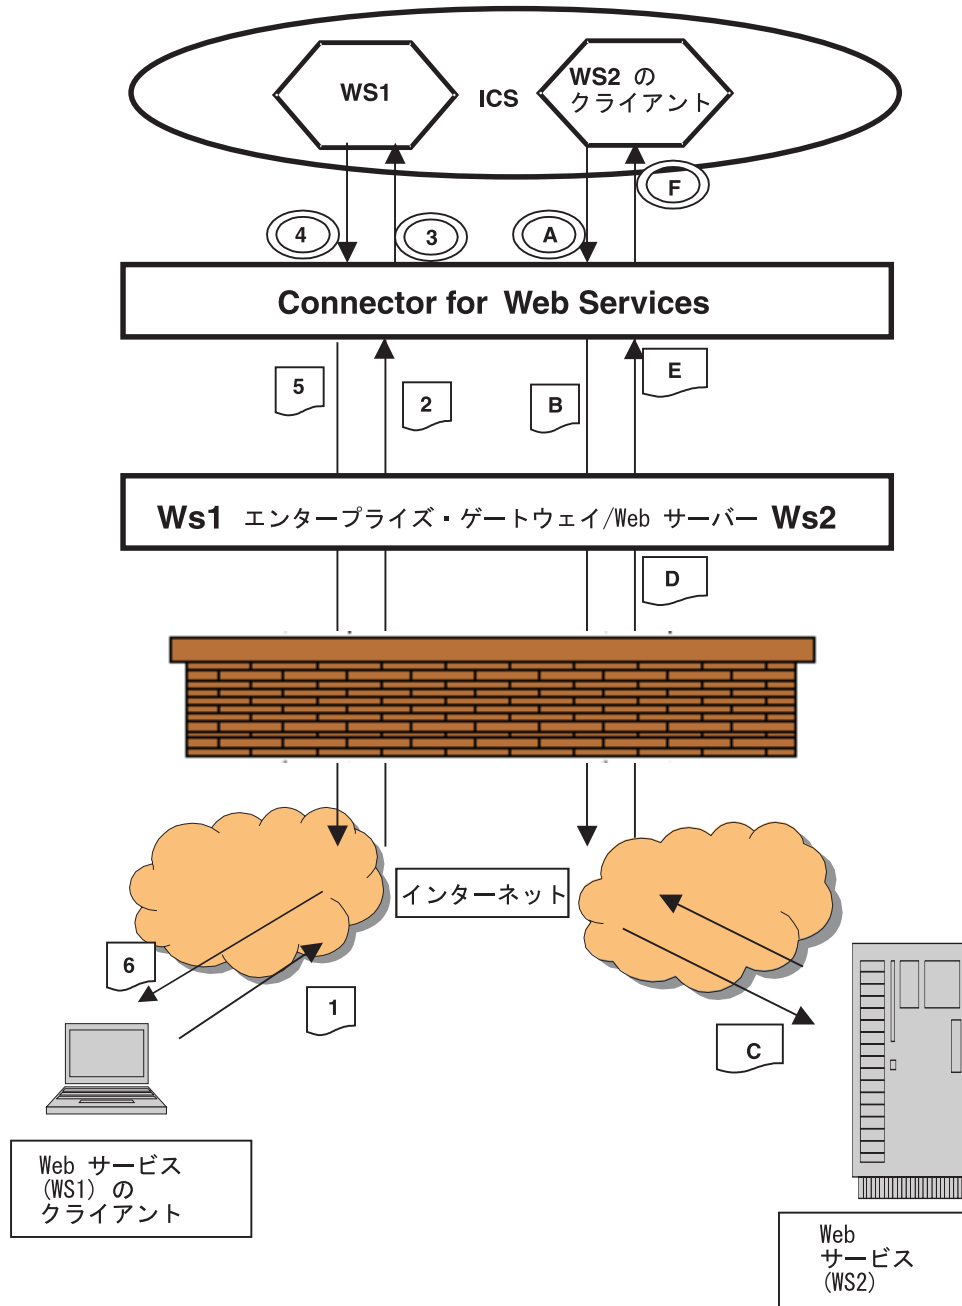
WS1

ICS

WS2 の クライアント

F

4

3

A

Connector for Web Services

5

2

B

E

Ws1 エンタープライズ・ゲートウェイ/Web サーバー Ws2

D

インターネット

6

1

C

Web サービス (WS1) の クライアント

Web サービス (WS2)